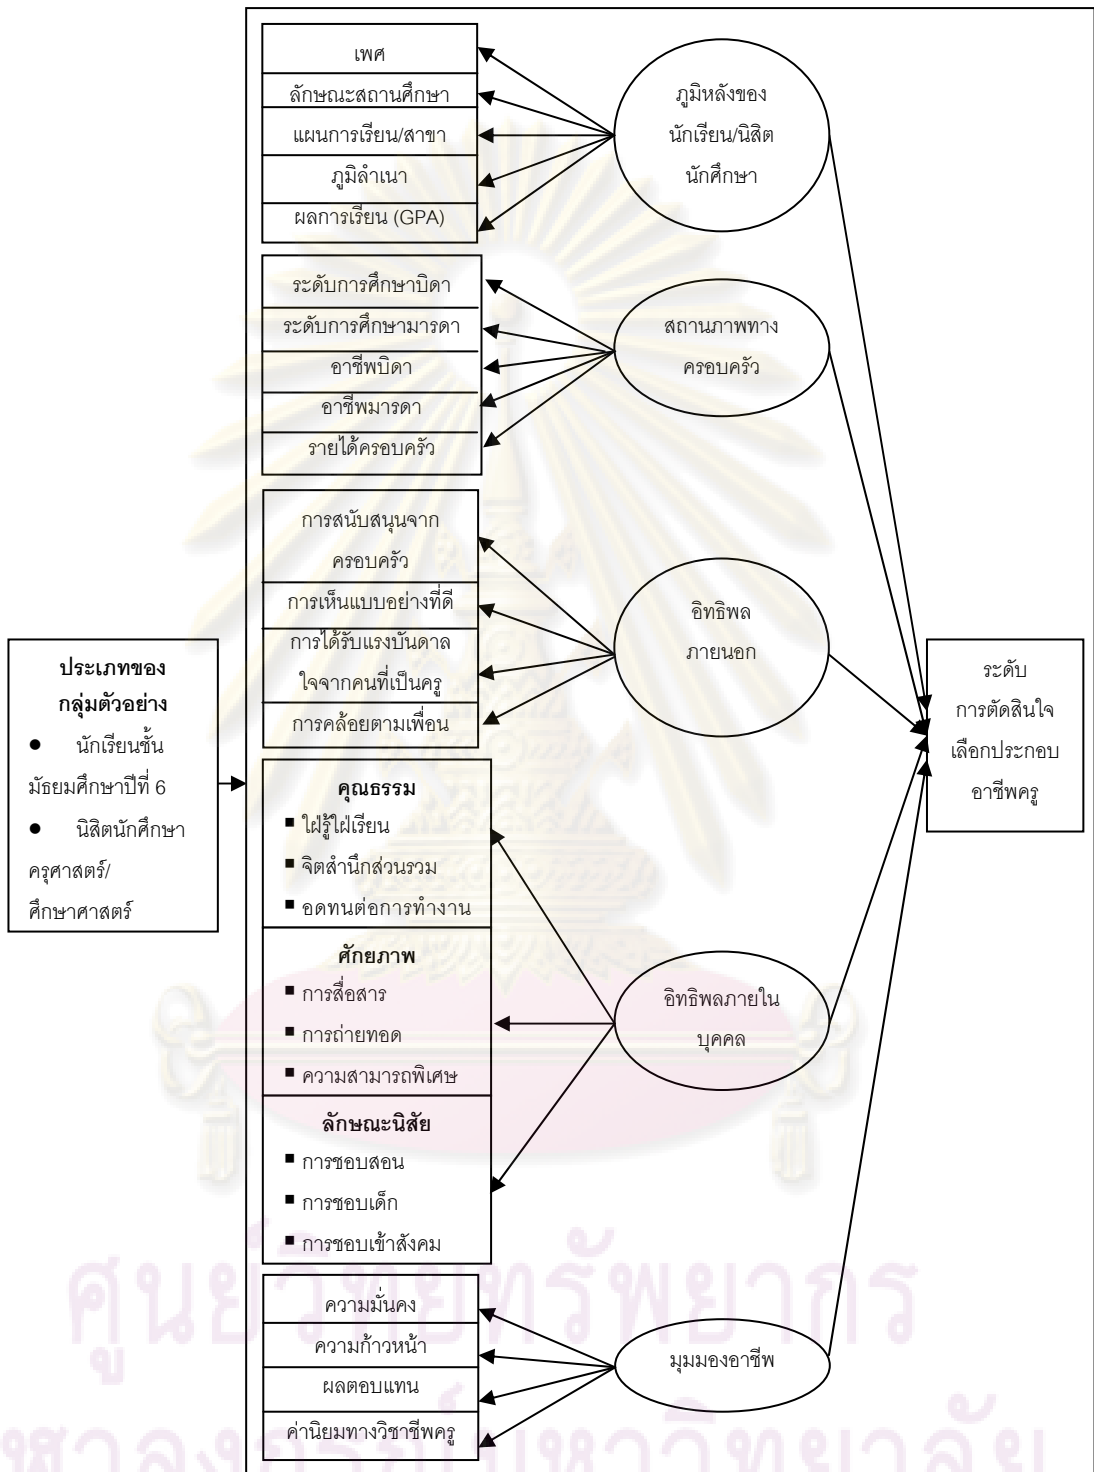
เพศ
ลักษณะสถานศึกษา
แผนการเรียน/สาขา
ภูมิลำเนา
ผลการเรียน (GPA)

ภูมิหลังของนักเรียน/นิสิตนักศึกษา

ระดับการศึกษาบิดา
ระดับการศึกษามารดา
อาชีพบิดา
อาชีพมารดา
รายได้ครอบครัว

สถานภาพทางครอบครัว

การสนับสนุนจากครอบครัว
การเห็นแบบอย่างที่ดี
การได้รับแรงบันดาลใจจากคนที่เป็นครู
การคล้อยตามเพื่อน

อิทธิพลภายนอก

ประเภทของกลุ่มตัวอย่าง
• นักเรียนชั้นมัธยมศึกษาปีที่ 6
• นิสิตนักศึกษาครุศาสตร์/ศึกษาศาสตร์

ระดับการตัดสินใจเลือกประกอบอาชีพครู

คุณธรรม
■ ใฝ่รู้ใฝ่เรียน
■ จิตสำนึกส่วนรวม
■ อดทนต่อการทำงาน

ศักยภาพ
■ การสื่อสาร
■ การถ่ายทอด
■ ความสามารถพิเศษ

ลักษณะนิสัย
■ การชอบสอน
■ การชอบเด็ก
■ การชอบเข้าสังคม

อิทธิพลภายในบุคคล

ความมั่นคง
ความก้าวหน้า
ผลตอบแทน
ค่านิยมทางวิชาชีพครู

มุมมองอาชีพ

ศูนย์วิทยทรัพยากร
จุฬาลงกรณ์มหาวิทยาลัย